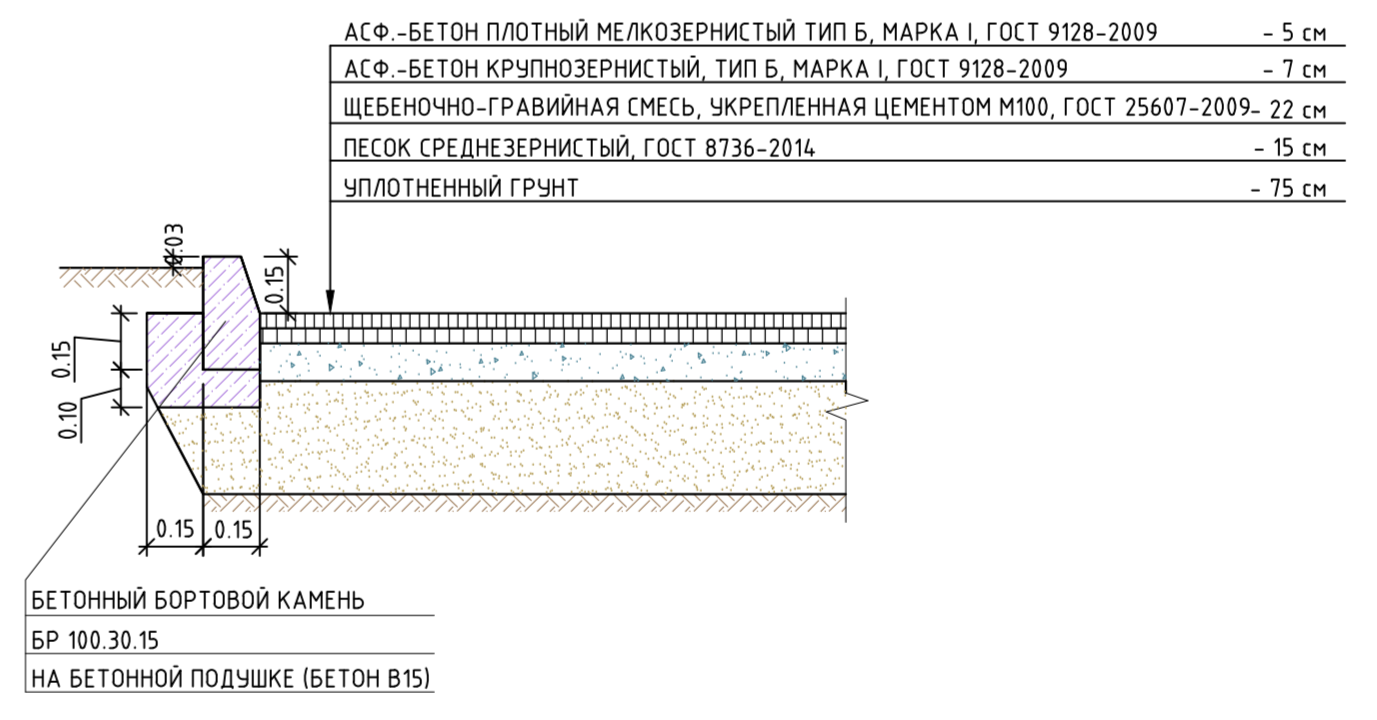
АСФ.-БЕТОН ПЛОТНЫЙ МЕЛКОЗЕРНИСТЫЙ ТИП Б, МАРКА I, ГОСТ 9128-2009 – 5 см
АСФ.-БЕТОН КРУПНОЗЕРНИСТЫЙ, ТИП Б, МАРКА I, ГОСТ 9128-2009 – 7 см
ЩЕБЕНОЧНО-ГРАВИЙНАЯ СМЕСЬ, УКРЕПЛЕННАЯ ЦЕМЕНТОМ М100, ГОСТ 25607-2009 – 22 см
ПЕСОК СРЕДНЕЗЕРНИСТЫЙ, ГОСТ 8736-2014 – 15 см
УПЛОТНЕННЫЙ ГРУНТ – 75 см

0.03
0.15
0.15
0.10
0.15
0.15

БЕТОННЫЙ БОРТОВОЙ КАМЕНЬ
БР 100.30.15
НА БЕТОННОЙ ПОДУШКЕ (БЕТОН В15)